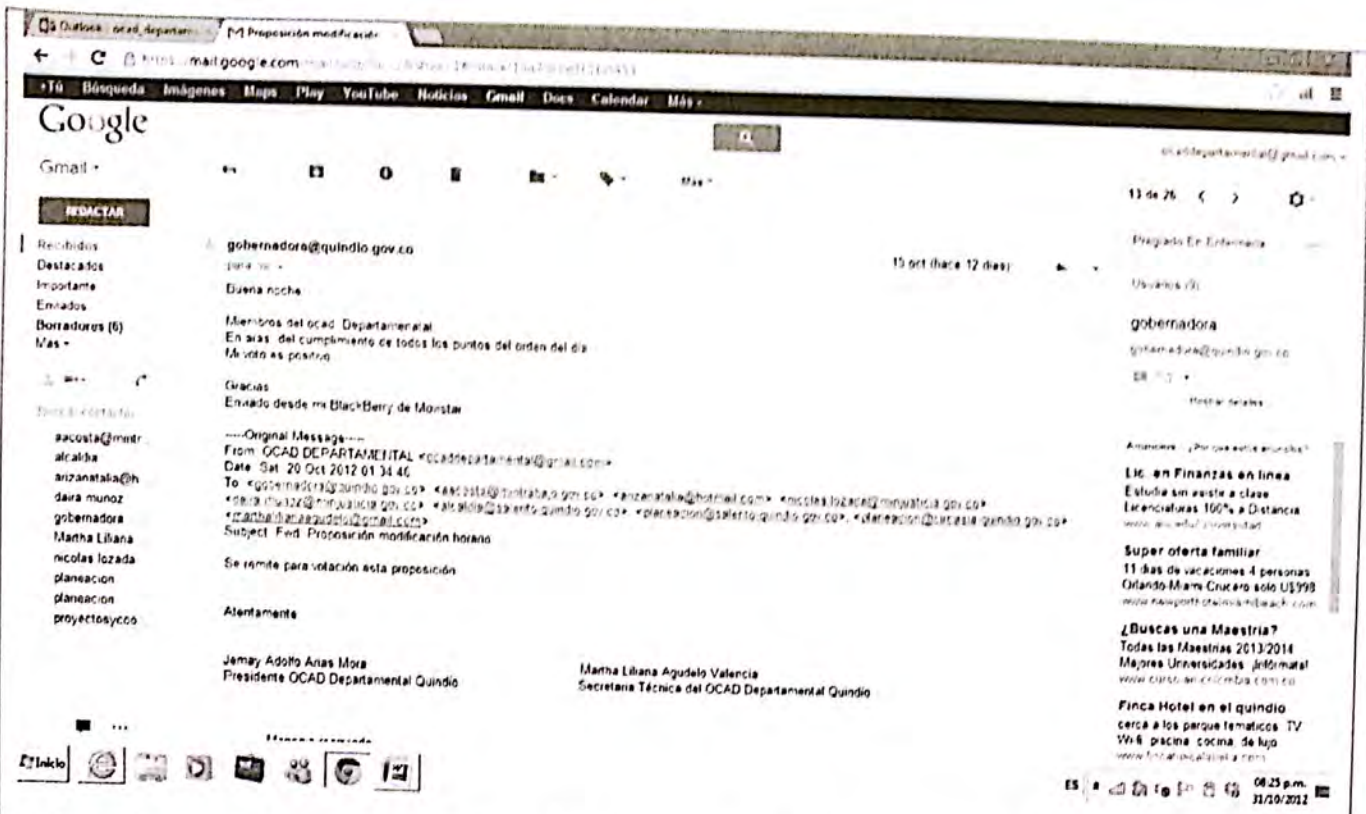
Outlook - ocad_departam | M Proposición modificació

https://mail.google.com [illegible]

+Tú Búsqueda Imágenes Maps Play YouTube Noticias Gmail Docs Calendar Más

Google

Gmail

REDACTAR

Recibidos
Destacados
Importante
Enviados
Borradores (6)
Más

Más

ocaddepartamental@gmail.com

13 de 26

gobernadora@quindio.gov.co
para mí

15 oct (hace 12 días)

Buena noche

Miembros del ocad Departamental
En aras del cumplimiento de todos los puntos del orden del dia
Mi voto es positivo

Gracias
Enviado desde mi BlackBerry de Movistar

-----Original Message-----
From: OCAD DEPARTAMENTAL <ocaddepartamental@gmail.com>
Date: Sat, 20 Oct 2012 01:34:46
To: <gobernadora@quindio.gov.co>; <aacosta@mintrabajo.gov.co>; <arizanatalia@hotmail.com>; <nicolas.lozada@mintic.gov.co>; <daira.munoz@mintic.gov.co>; <alcaldia@salento-quindio.gov.co>; <planeacion@salento-quindio.gov.co>; <planeacion@circasia-quindio.gov.co>; <marthalilianaagudelo@gmail.com>
Subject: Fwd: Proposición modificación horario

Se remite para votación esta proposición

Atentamente

Jemary Adolfo Arias Mora
Presidente OCAD Departamental Quindío

Martha Liliana Agudelo Valencia
Secretaria Técnica del OCAD Departamental Quindío

Mensaje reenviado

aacosta@mintr
alcaldia
arizanatalia@h
daira munoz
gobernadora
Martha Liliana
nicolas lozada
planeacion
planeacion
proyectosycco

Pregrado En Enfermería

Usuarios (3)

gobernadora
gobernadora@quindio.gov.co

Mostrar detalles

Anuncios – ¿Por qué estos anuncios?

Lic. en Finanzas en línea
Estudia sin asistir a clase Licenciaturas 100% a Distancia
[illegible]

Super oferta familiar
11 días de vacaciones 4 personas Orlando-Miami Crucero solo U$998
www.newporthotelmiamibeach.com

¿Buscas una Maestría?
Todas las Maestrías 2013/2014 Mejores Universidades ¡Infórmate!
www.cursosencolombia.com.co

Finca Hotel en el quindio
cerca a los parque tematicos TV Wi-fi piscina cocina de lujo
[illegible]

Inicio

ES 08:25 p.m. 31/10/2012